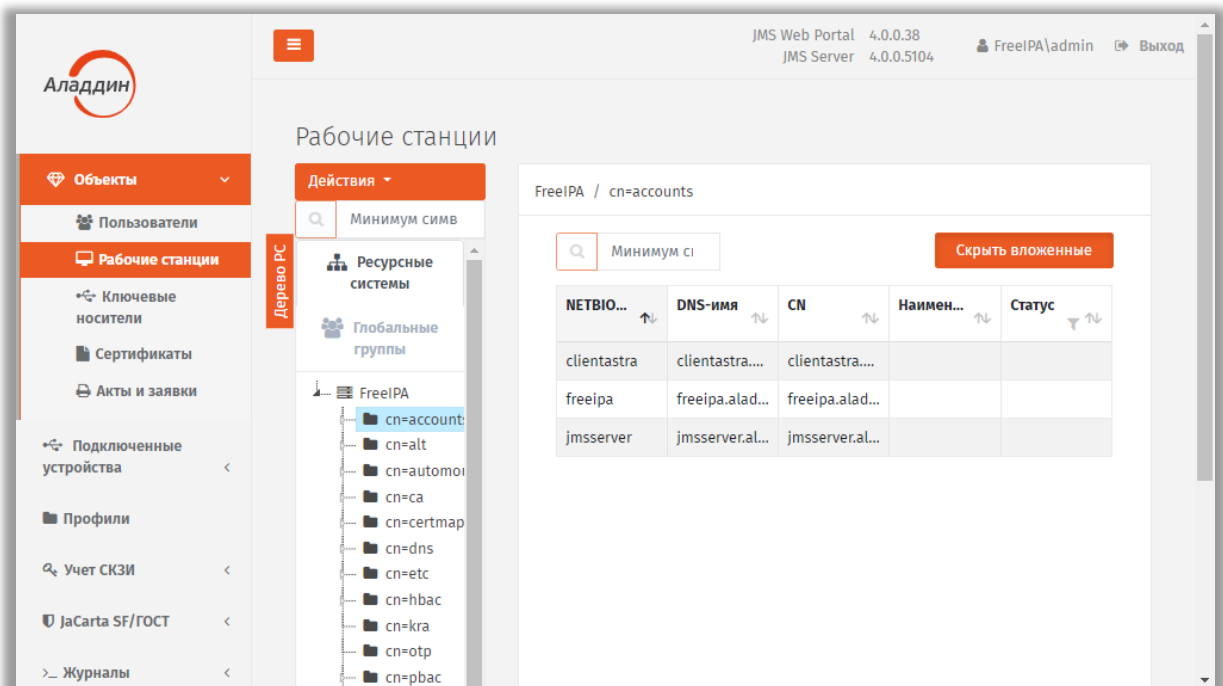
Аладдин

JMS Web Portal 4.0.0.38
JMS Server 4.0.0.5104

FreeIPA\admin

Выход

Объекты

Пользователи

Рабочие станции

Ключевые носители

Сертификаты

Акты и заявки

Подключенные устройства

Профили

Учет СКЗИ

JaCarta SF/ГОСТ

Журналы

Рабочие станции

Действия

Минимум симв

Дерево РС

Ресурсные системы

Глобальные группы

FreeIPA
cn=accounts
cn=alt
cn=automo
cn=ca
cn=certmap
cn=dns
cn=etc
cn=hbac
cn=kra
cn=otp
cn=pbac

FreeIPA / cn=accounts

Минимум си

Скрыть вложенные

| NETBIO... | DNS-имя | CN | Наимен... | Статус |
|---|---|---|---|---|
| clientastra | clientastra.... | clientastra.... | | |
| freeipa | freeipa.alad... | freeipa.alad... | | |
| jmsserver | jmsserver.al... | jmsserver.al... | | |